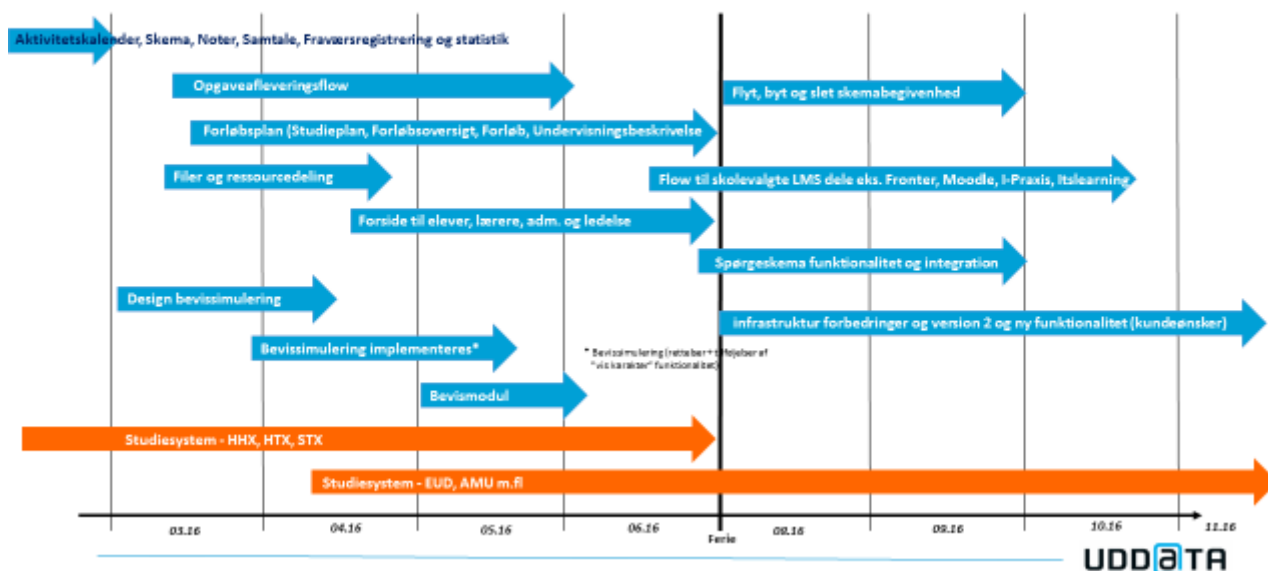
Aktivitetskalender, Skema, Noter, Samtale, Fraværsregistrering og statistik

Opgaveafleveringsflow

Flyt, byt og slet skemabegivenhed

Forløbsplan (Studieplan, Forløbsoversigt, Forløb, Undervisningsbeskrivelse

Filer og ressourcedeling

Flow til skolevalgte LMS dele eks. Fronter, Moodle, I-Praxis, Itslearning

Forside til elever, lærere, adm. og ledelse

Spørgeskema funktionalitet og integration

Design bevissimulering

infrastruktur forbedringer og version 2 og ny funktionalitet (kundeønsker)

Bevissimulering implementeres*

* Bevissimulering (rettes her + tilføjelser af "vis karakter" funktionalitet)

Bevismodul

Studiesystem - HHX, HTX, STX

Studiesystem - EUD, AMU m.fl

03.16

04.16

05.16

06.16

Ferie

08.16

09.16

10.16

11.16

UDDATA